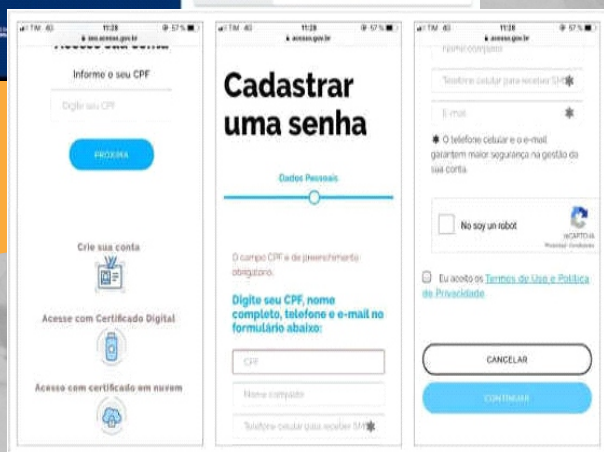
TIM 4G 11:28 57%
sso.acesso.gov.br
Acesse sua conta

Informe o seu CPF

Digite seu CPF

PRÓXIMA

Crie sua conta

Acesse com Certificado Digital

Acesso com certificado em nuvem

TIM 4G 11:28 57%
acesso.gov.br

Cadastrar uma senha

Dados Pessoais

O campo CPF é de preenchimento obrigatório.

Digite seu CPF, nome completo, telefone e e-mail no formulário abaixo:

CPF

Nome completo

Telefone celular para receber SMS ✱

TIM 4G 11:28 57%
acesso.gov.br

Nome completo

Telefone celular para receber SMS ✱

E-mail ✱

✱ O telefone celular e o e-mail garantem maior segurança na gestão da sua conta.

No soy un robot
reCAPTCHA
Privacidad - Condiciones

Eu aceito os Termos de Uso e Política de Privacidade

CANCELAR

CONTINUAR